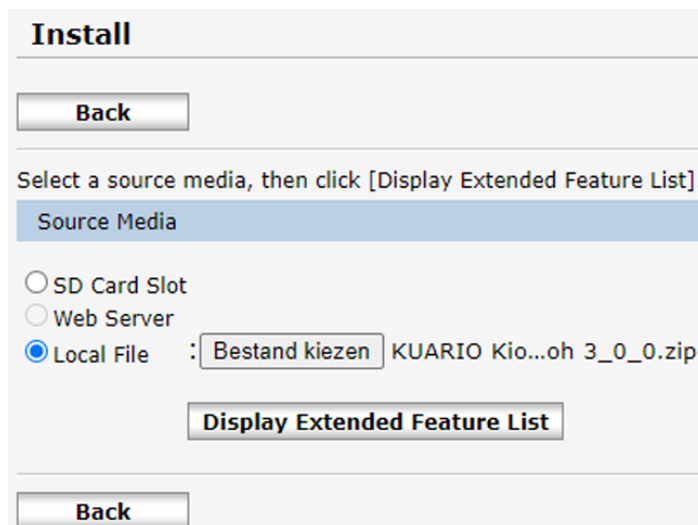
Install

Back

Select a source media, then click [Display Extended Feature List]

Source Media

SD Card Slot
Web Server
Local File : Bestand kiezen KUARIO Kio...oh 3_0_0.zip

Display Extended Feature List

Back